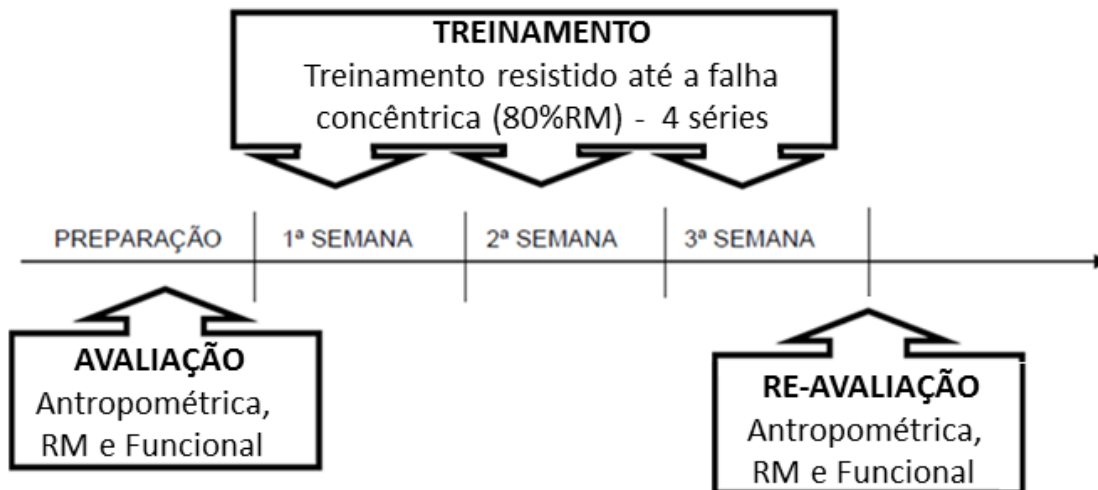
TREINAMENTO
Treinamento resistido até a falha concêntrica (80%RM) - 4 séries

PREPARAÇÃO | 1ª SEMANA | 2ª SEMANA | 3ª SEMANA

AVALIAÇÃO
Antropométrica, RM e Funcional

RE-AVALIAÇÃO
Antropométrica, RM e Funcional